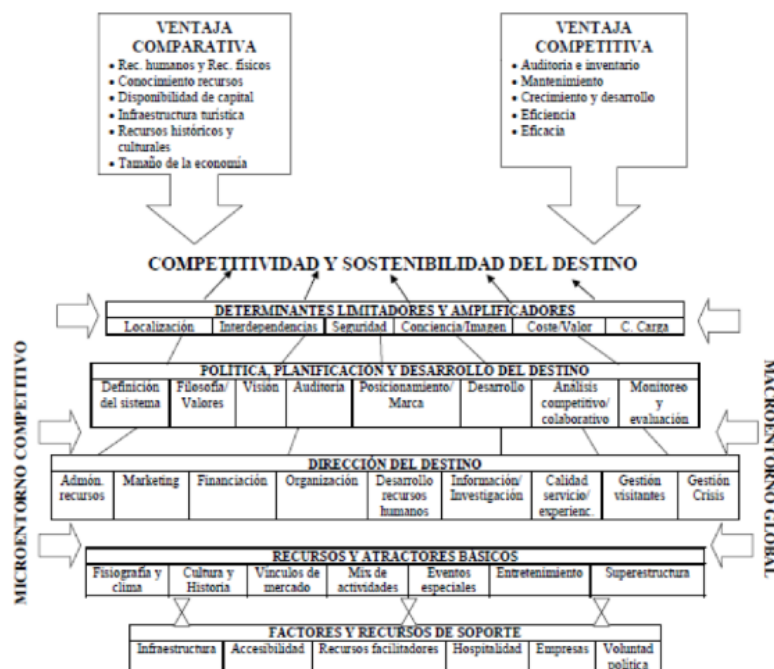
VENTAJA COMPARATIVA
• Rec. humanos y Rec. físicos
• Conocimiento recursos
• Disponibilidad de capital
• Infraestructura turística
• Recursos históricos y culturales
• Tamaño de la economía

VENTAJA COMPETITIVA
• Auditoría e inventario
• Mantenimiento
• Crecimiento y desarrollo
• Eficiencia
• Eficacia

COMPETITIVIDAD Y SOSTENIBILIDAD DEL DESTINO

MICROENTORNO COMPETITIVO

MACROENTORNO GLOBAL

DETERMINANTES LIMITADORES Y AMPLIFICADORES

| Localización | Interdependencias | Seguridad | Conciencia/Imagen | Coste/Valor | C. Carga |
|---|---|---|---|---|---|

POLÍTICA, PLANIFICACIÓN Y DESARROLLO DEL DESTINO

| Definición del sistema | Filosofía/ Valores | Visión | Auditoría | Posicionamiento/ Marca | Desarrollo | Análisis competitivo/ colaborativo | Monitoreo y evaluación |
|---|---|---|---|---|---|---|---|

DIRECCIÓN DEL DESTINO

| Admón. recursos | Marketing | Financiación | Organización | Desarrollo recursos humanos | Información/ Investigación | Calidad servicio/ experienc. | Gestión visitantes | Gestión Crisis |
|---|---|---|---|---|---|---|---|---|

RECURSOS Y ATRACTORES BÁSICOS

| Fisiografía y clima | Cultura y Historia | Vínculos de mercado | Mix de actividades | Eventos especiales | Entretenimiento | Superestructura |
|---|---|---|---|---|---|---|

FACTORES Y RECURSOS DE SOPORTE

| Infraestructura | Accesibilidad | Recursos facilitadores | Hospitalidad | Empresas | Voluntad política |
|---|---|---|---|---|---|